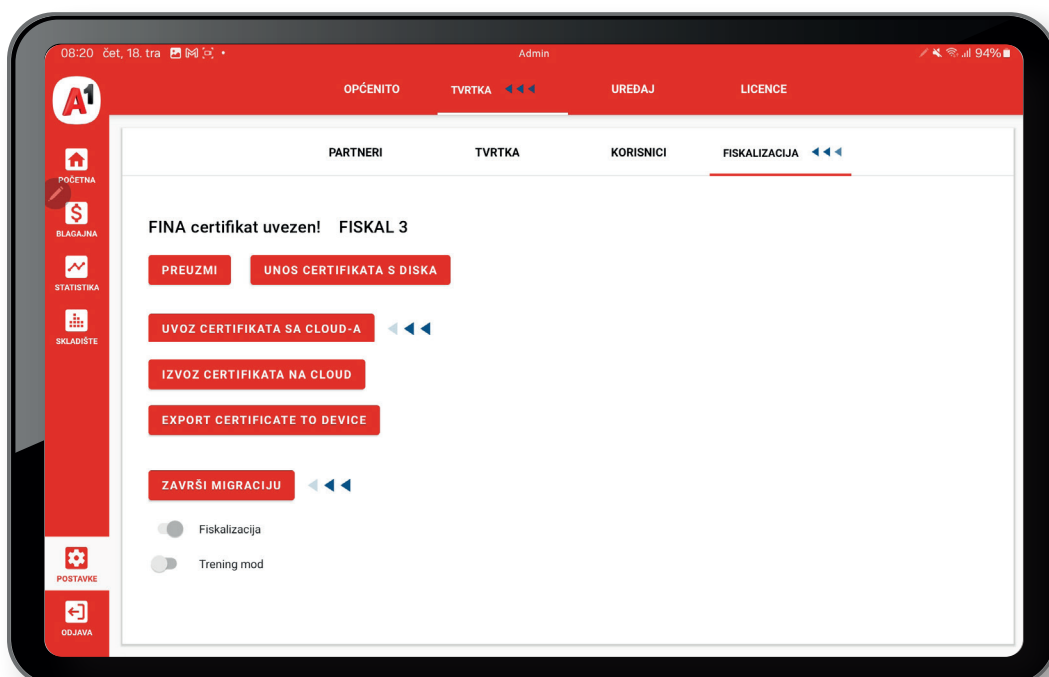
08:20 čet, 18. tra

Admin

94%

A1

OPĆENITO

TVRTKA

UREĐAJ

LICENCE

POČETNA

BLAGAJNA

STATISTIKA

SKLADIŠTE

POSTAVKE

ODJAVA

PARTNERI

TVRTKA

KORISNICI

FISKALIZACIJA

FINA certifikat uvezen! FISKAL 3

PREUZMI

UNOS CERTIFIKATA S DISKA

UVOZ CERTIFIKATA SA CLOUD-A

IZVOZ CERTIFIKATA NA CLOUD

EXPORT CERTIFICATE TO DEVICE

ZAVRŠI MIGRACIJU

Fiskalizacija

Trening mod